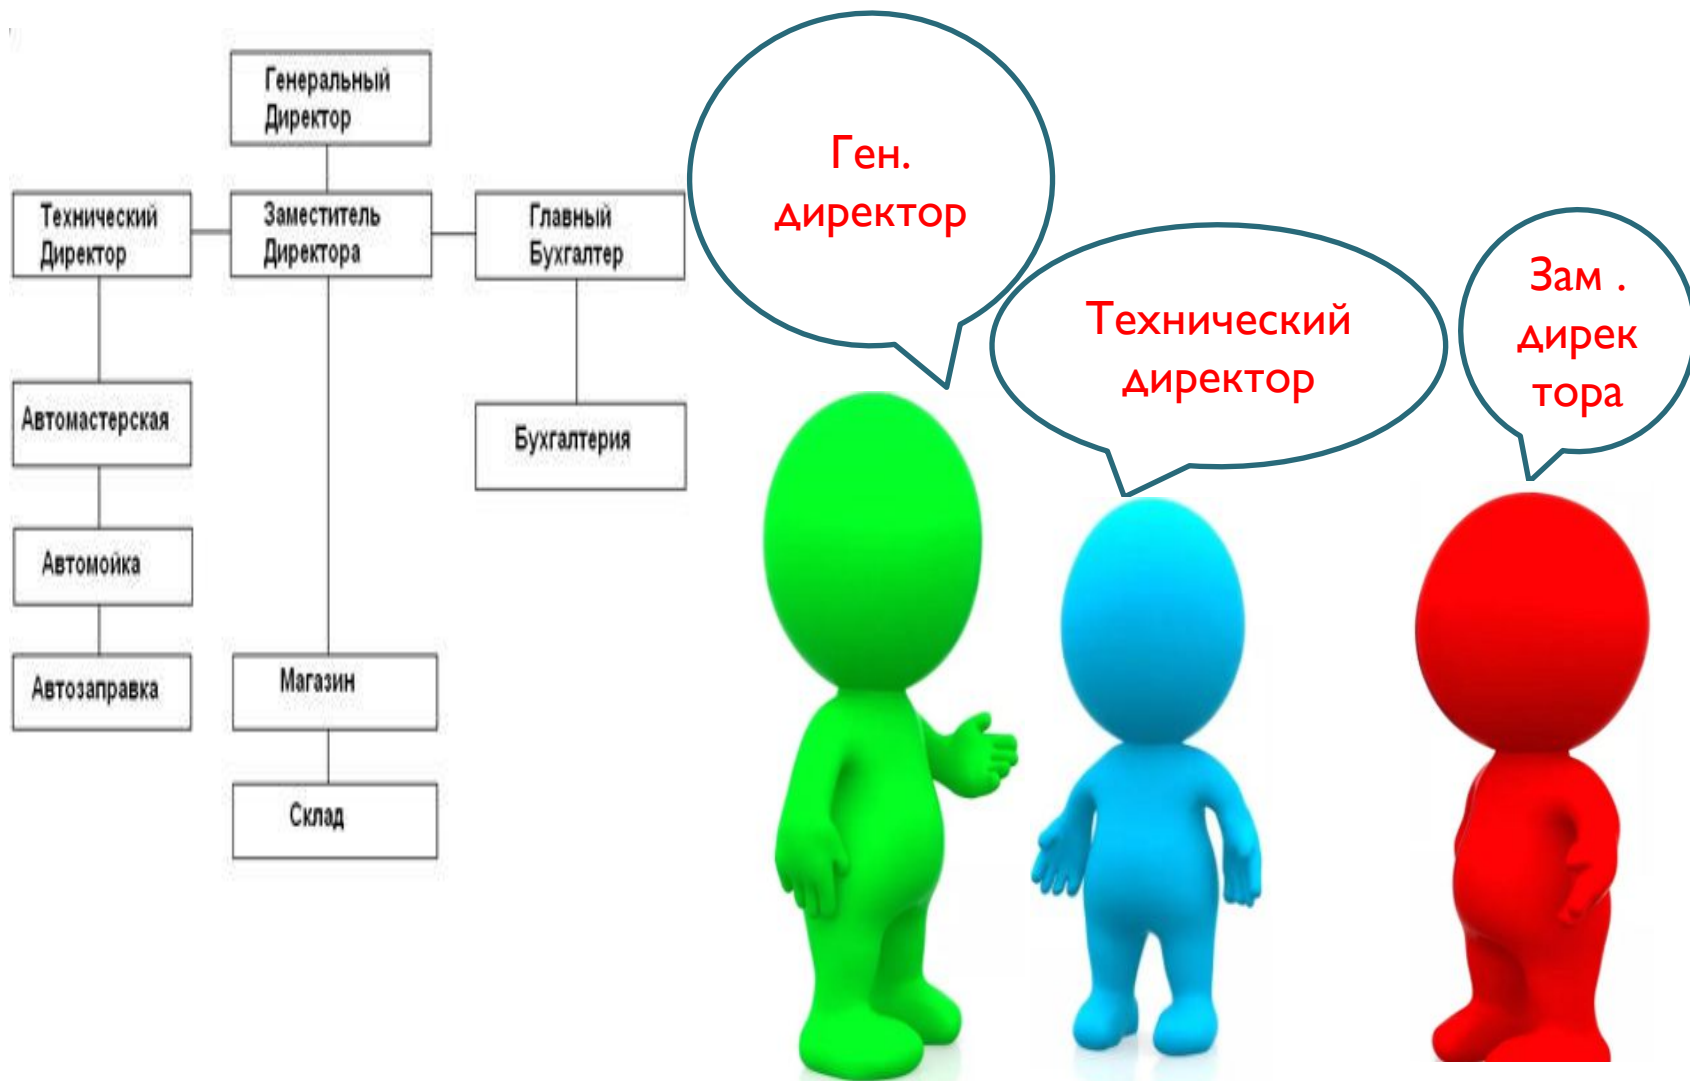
Генеральный Директор

Технический Директор

Заместитель Директора

Главный Бухгалтер

Автомастерская

Бухгалтерия

Автомойка

Автозаправка

Магазин

Склад

Ген. директор

Технический директор

Зам . дирек тора